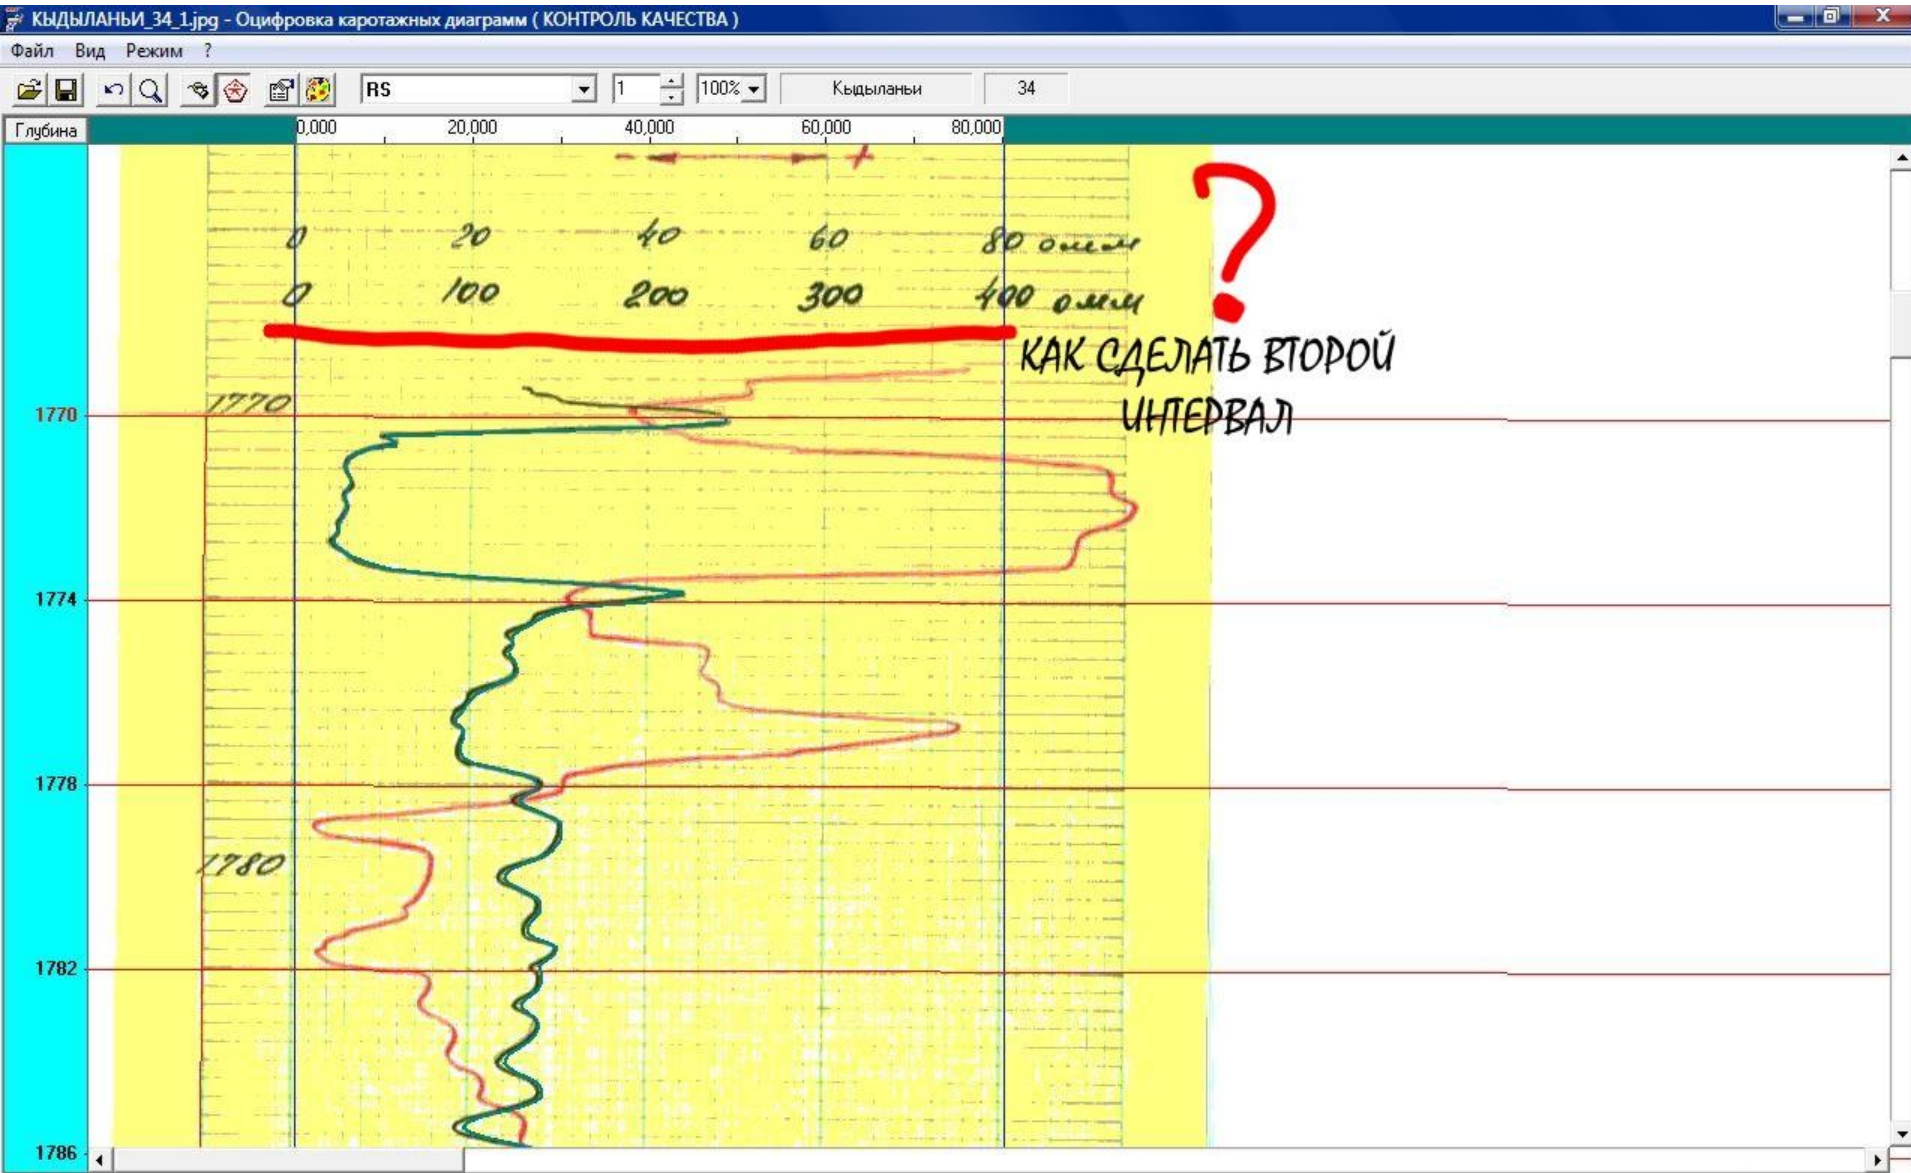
КЫДЫЛАНЬИ_34_1.jpg - Оцифровка каротажных диаграмм ( КОНТРОЛЬ КАЧЕСТВА )

Файл Вид Режим ?

RS 1 100% Кыдыланьи 34

Глубина 0,000 20,000 40,000 60,000 80,000

0 20 40 60 80 омм
0 100 200 300 400 омм

КАК СДЕЛАТЬ ВТОРОЙ ИНТЕРВАЛ

1770
1770
1774
1778
1780
1782
1786